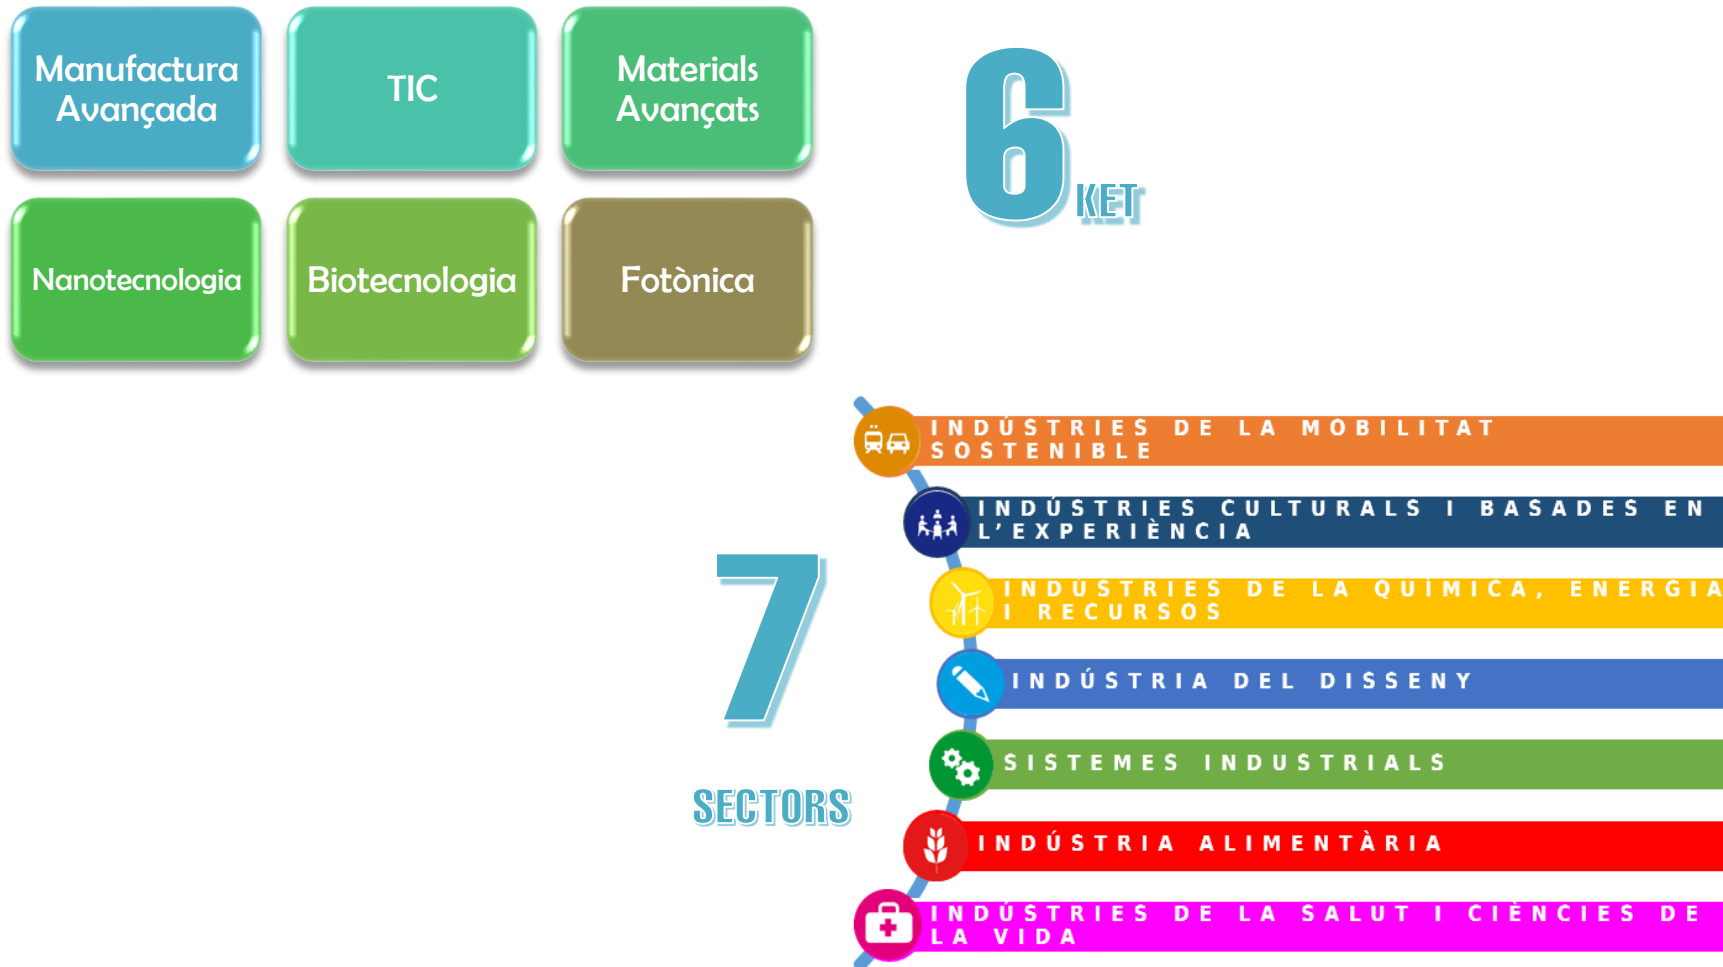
Manufactura Avançada

TIC

Materials Avançats

Nanotecnologia

Biotecnologia

Fotònica

6

KET

7

SECTORS

INDÚSTRIES DE LA MOBILITAT SOSTENIBLE

INDÚSTRIES CULTURALS I BASADES EN L'EXPERIÈNCIA

INDUSTRIES DE LA QUIMICA, ENERGIA I RECURSOS

INDÚSTRIA DEL DISSENY

SISTEMES INDUSTRIALS

INDÚSTRIA ALIMENTÀRIA

INDÚSTRIES DE LA SALUT I CIÈNCIES DE LA VIDA